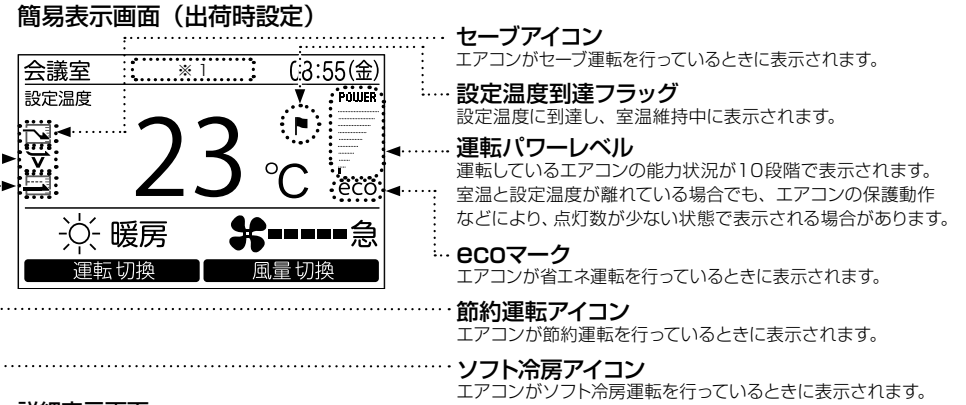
簡易表示画面（出荷時設定）

会議室 ※1 (:3:55(金)

設定温度

POWER

23 ℃

eco

暖房

急

運転 切換

風量 切換

セーブアイコン
エアコンがセーブ運転を行っているときに表示されます。

設定温度到達フラッグ
設定温度に到達し、室温維持中に表示されます。

運転パワーレベル
運転しているエアコンの能力状況が10段階で表示されます。
室温と設定温度が離れている場合でも、エアコンの保護動作などにより、点灯数が少ない状態で表示される場合があります。

ecoマーク
エアコンが省エネ運転を行っているときに表示されます。

節約運転アイコン
エアコンが節約運転を行っているときに表示されます。

ソフト冷房アイコン
エアコンがソフト冷房運転を行っているときに表示されます。

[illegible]